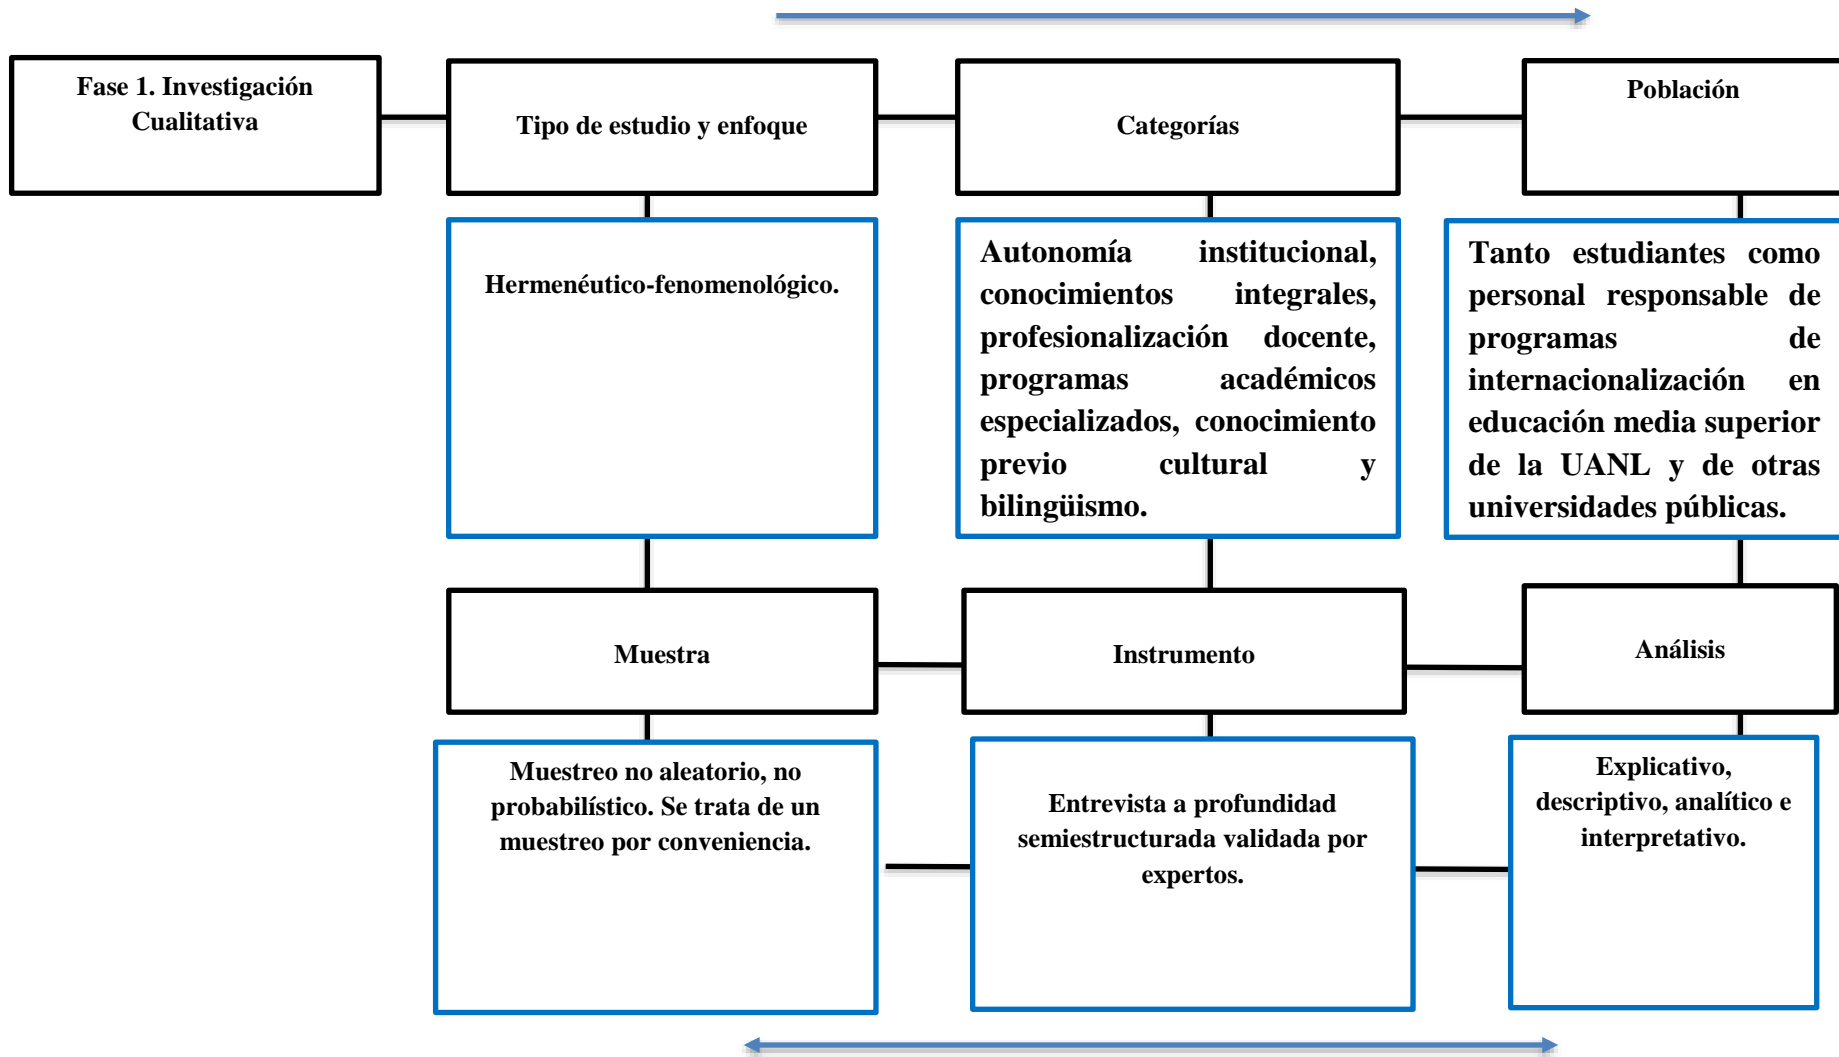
Fase 1. Investigación Cualitativa

Tipo de estudio y enfoque

Categorías

Población

Hermenéutico-fenomenológico.

Autonomía institucional, conocimientos integrales, profesionalización docente, programas académicos especializados, conocimiento previo cultural y bilingüismo.

Tanto estudiantes como personal responsable de programas de internacionalización en educación media superior de la UANL y de otras universidades públicas.

Muestra

Instrumento

Análisis

Muestreo no aleatorio, no probabilístico. Se trata de un muestreo por conveniencia.

Entrevista a profundidad semiestructurada validada por expertos.

Explicativo, descriptivo, analítico e interpretativo.